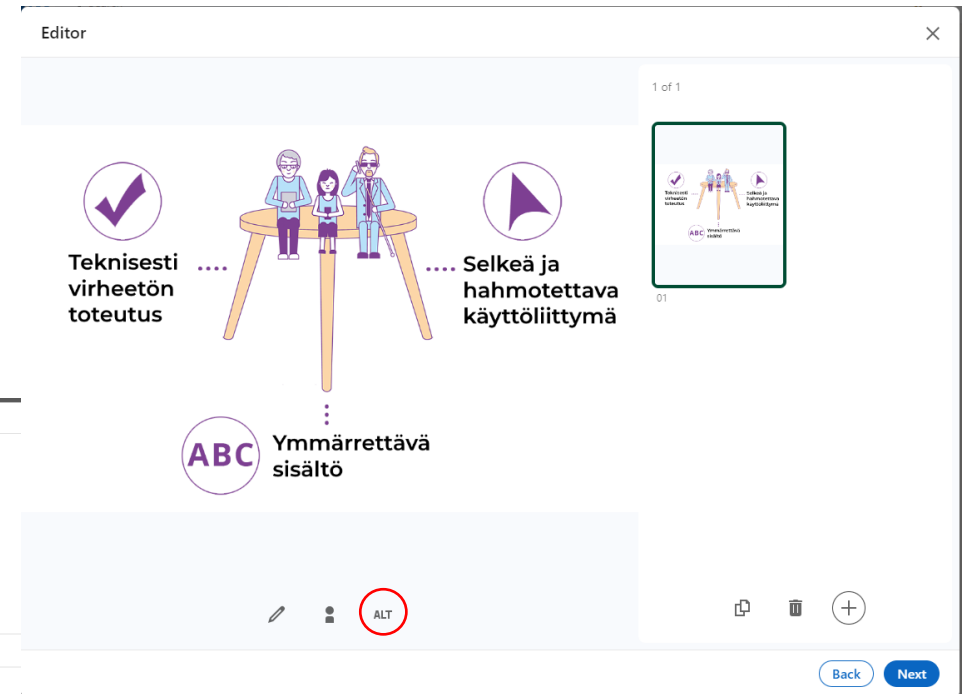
Editor

Teknisesti virheetön toteutus

Selkeä ja hahmotettava käyttöliittymä

ABC Ymmärrettävä sisältö

ALT

1 of 1

Teknisesti virheetön toteutus

Selkeä ja hahmotettava käyttöliittymä

ABC Ymmärrettävä sisältö

01

Back Next